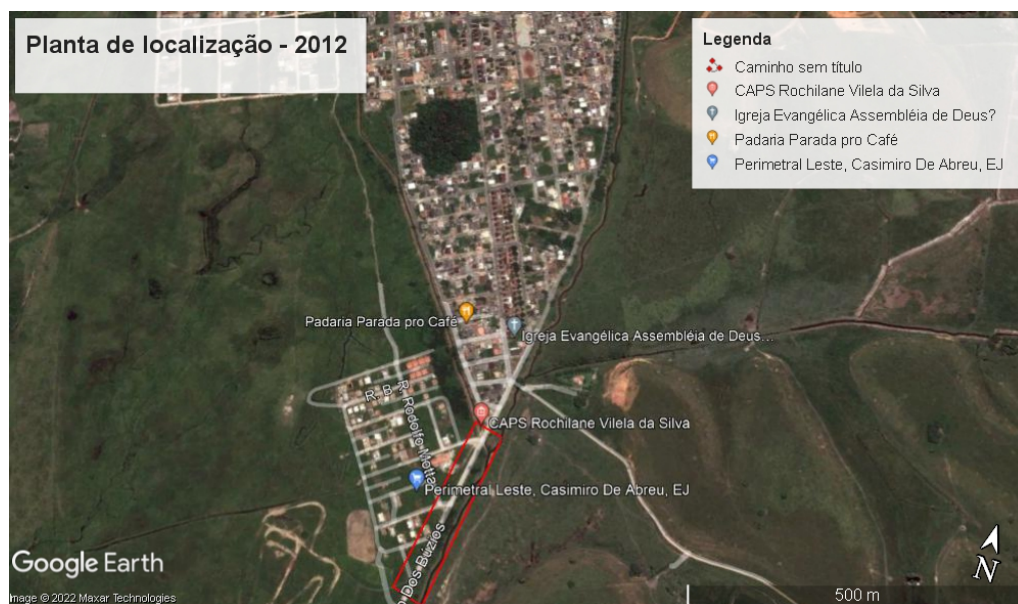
Planta de localização - 2012

Legenda
Caminho sem título
CAPS Rochilane Vilela da Silva
Igreja Evangélica Assembléia de Deus?
Padaria Parada pro Café
Perimetral Leste, Casimiro De Abreu, EJ

Padaria Parada pro Café
Igreja Evangélica Assembléia de Deus...
R. B
R. Rodolfo Netto
CAPS Rochilane Vilela da Silva
Perimetral Leste, Casimiro De Abreu, EJ
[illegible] Dos Búzios

Google Earth
Image © 2022 Maxar Technologies
500 m
N